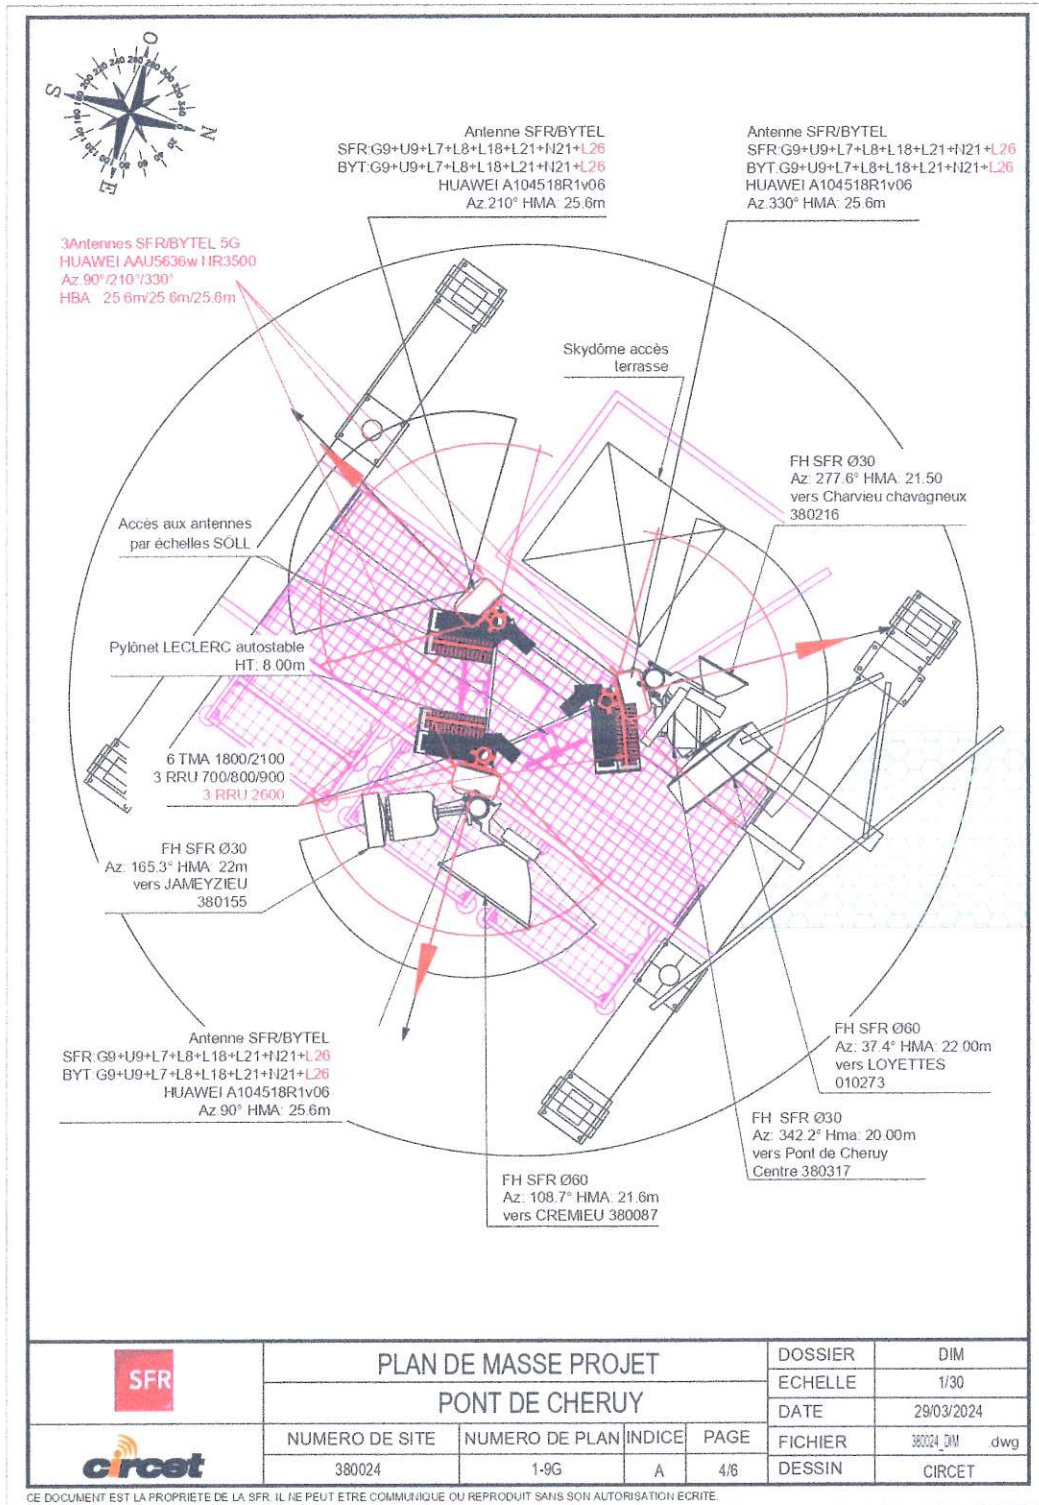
O
N
E
S

Antenne SFR/BYTEL
SFR:G9+U9+L7+L8+L18+L21+N21+L26
BYT:G9+U9+L7+L8+L18+L21+N21+L26
HUAWEI A104518R1v06
Az 210° HMA 25.6m

Antenne SFR/BYTEL
SFR:G9+U9+L7+L8+L18+L21+N21+L26
BYT:G9+U9+L7+L8+L18+L21+N21+L26
HUAWEI A104518R1v06
Az 330° HMA 25.6m

3Antennes SFR/BYTEL 5G
HUAWEI AAU5636w NR3500
Az 90°/210°/330°
HBA 25.6m/25.6m/25.6m

Skydôme accès terrasse

FH SFR Ø30
Az: 277.6° HMA: 21.50
vers Charvieu chavagneux
380216

Accès aux antennes par échelles SÖLL

Pylônet LECLERC autostable
HT: 8.00m

6 TMA 1800/2100
3 RRU 700/800/900
3 RRU 2600

FH SFR Ø30
Az: 165.3° HMA: 22m
vers JAMEYZIEU
380155

Antenne SFR/BYTEL
SFR:G9+U9+L7+L8+L18+L21+N21+L26
BYT G9+U9+L7+L8+L18+L21+N21+L26
HUAWEI A104518R1v06
Az 90° HMA 25.6m

FH SFR Ø60
Az: 37.4° HMA: 22.00m
vers LOYETTES
010273

FH SFR Ø30
Az: 342.2° Hma: 20.00m
vers Pont de Cheruy
Centre 380317

FH SFR Ø60
Az: 108.7° HMA: 21.6m
vers CREMIEU 380087

| SFR | PLAN DE MASSE PROJET | | | DOSSIER | DIM |
|---|---|---|---|---|---|
| | PONT DE CHERUY | | | ECHELLE | 1/30 |
| | | | | DATE | 29/03/2024 |
| circet | NUMERO DE SITE | NUMERO DE PLAN | INDICE | PAGE | FICHIER | 380024_DIM .dwg |
| | 380024 | 1-9G | A | 4/6 | DESSIN | CIRCET |

CE DOCUMENT EST LA PROPRIETE DE LA SFR. IL NE PEUT ETRE COMMUNIQUE OU REPRODUIT SANS SON AUTORISATION ECRITE.